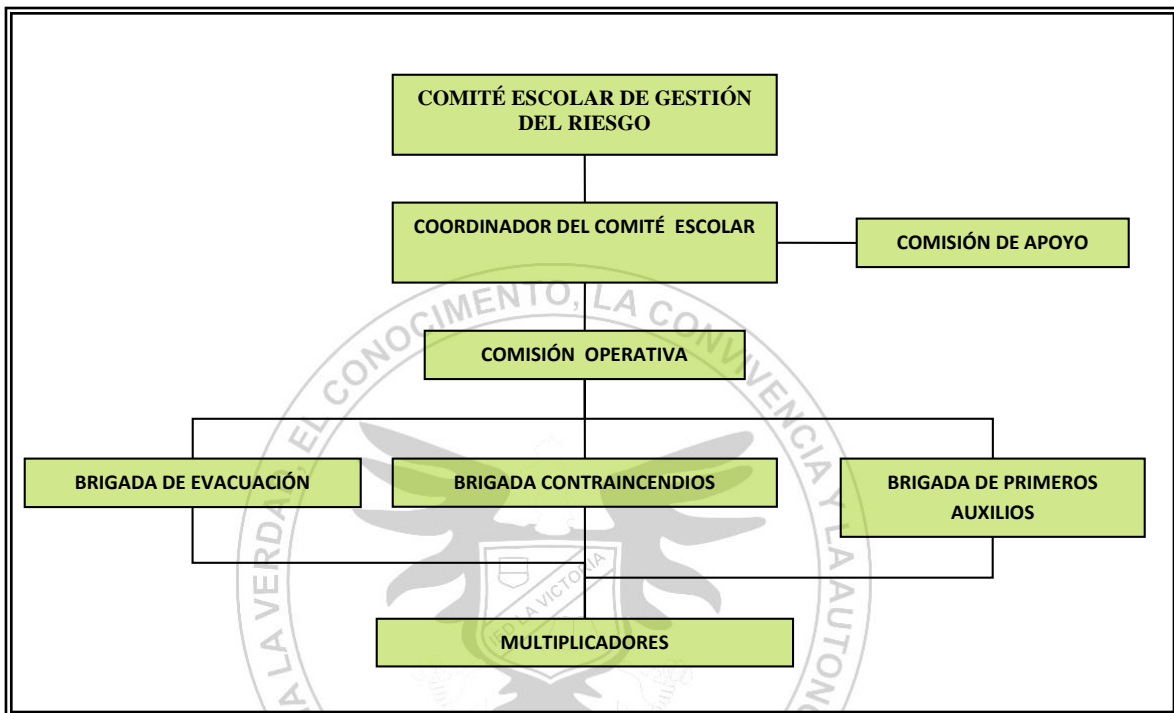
COMITÉ ESCOLAR DE GESTIÓN DEL RIESGO

COORDINADOR DEL COMITÉ ESCOLAR

COMISIÓN DE APOYO

COMISIÓN OPERATIVA

BRIGADA DE EVACUACIÓN

BRIGADA CONTRAINCENDIOS

BRIGADA DE PRIMEROS AUXILIOS

MULTIPLICADORES

LA VERDAD, EL CONOCIMIENTO, LA CONVIVENCIA Y LA AUTONO

LA VICTORIA